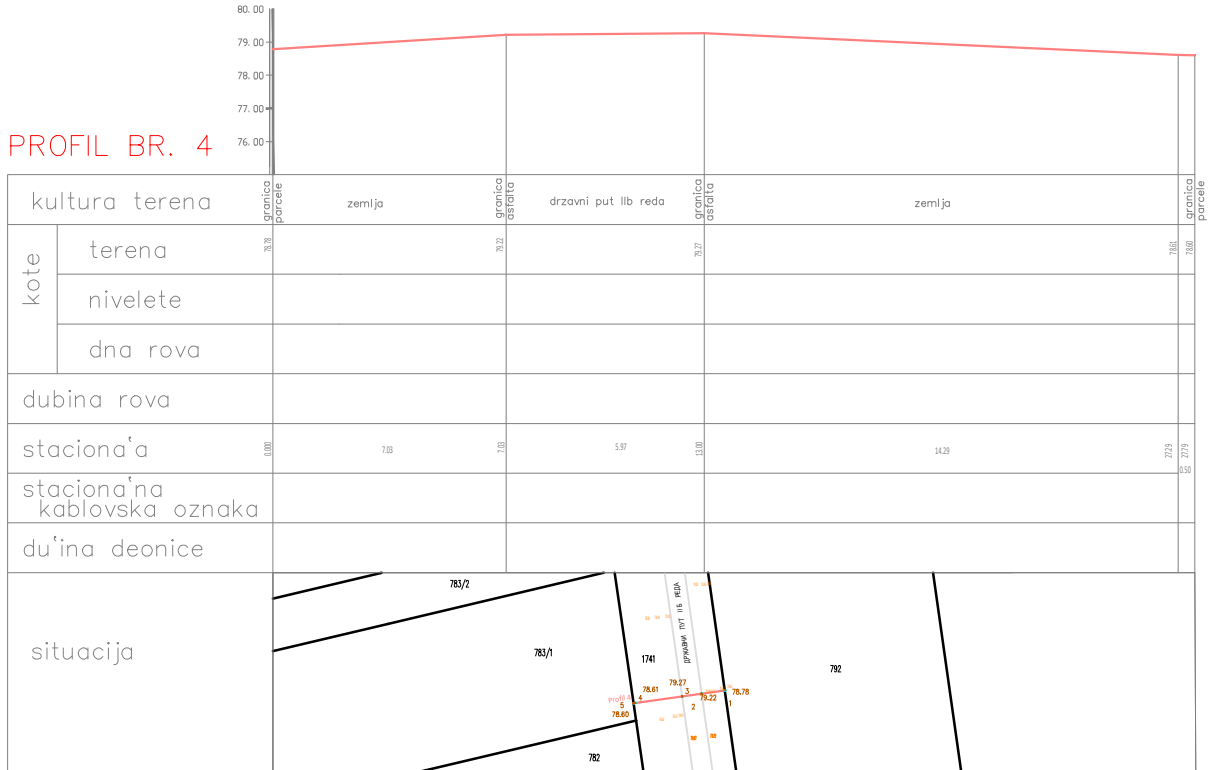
80.00
79.00
78.00
77.00
76.00

PROFIL BR. 4

| kultura terena | granica parcele | zemlja | granica asfalta | drzavni put IIb reda | granica asfalta | zemlja | granica parcele |
|---|---|---|---|---|---|---|---|
| kote — terena | 78.78 | | 79.22 | | 79.27 | 78.61 | 78.60 |
| kote — nivelete | | | | | | | |
| kote — dna rova | | | | | | | |
| dubina rova | | | | | | | |
| staciona'a | 0.00 | 7.03 | 7.03 | 5.97 | 13.00 | 14.29 | 27.29 / 27.79 / 0.50 |
| staciona'na kablovska oznaka | | | | | | | |
| du'ina deonice | | | | | | | |

situacija

783/2
783/1
1741
ДРЖАВНИ ПУТ IIБ РЕДА
792
782
78.61
79.27
79.22
78.78
78.60
Profil 4
5
4
3
2
1
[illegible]